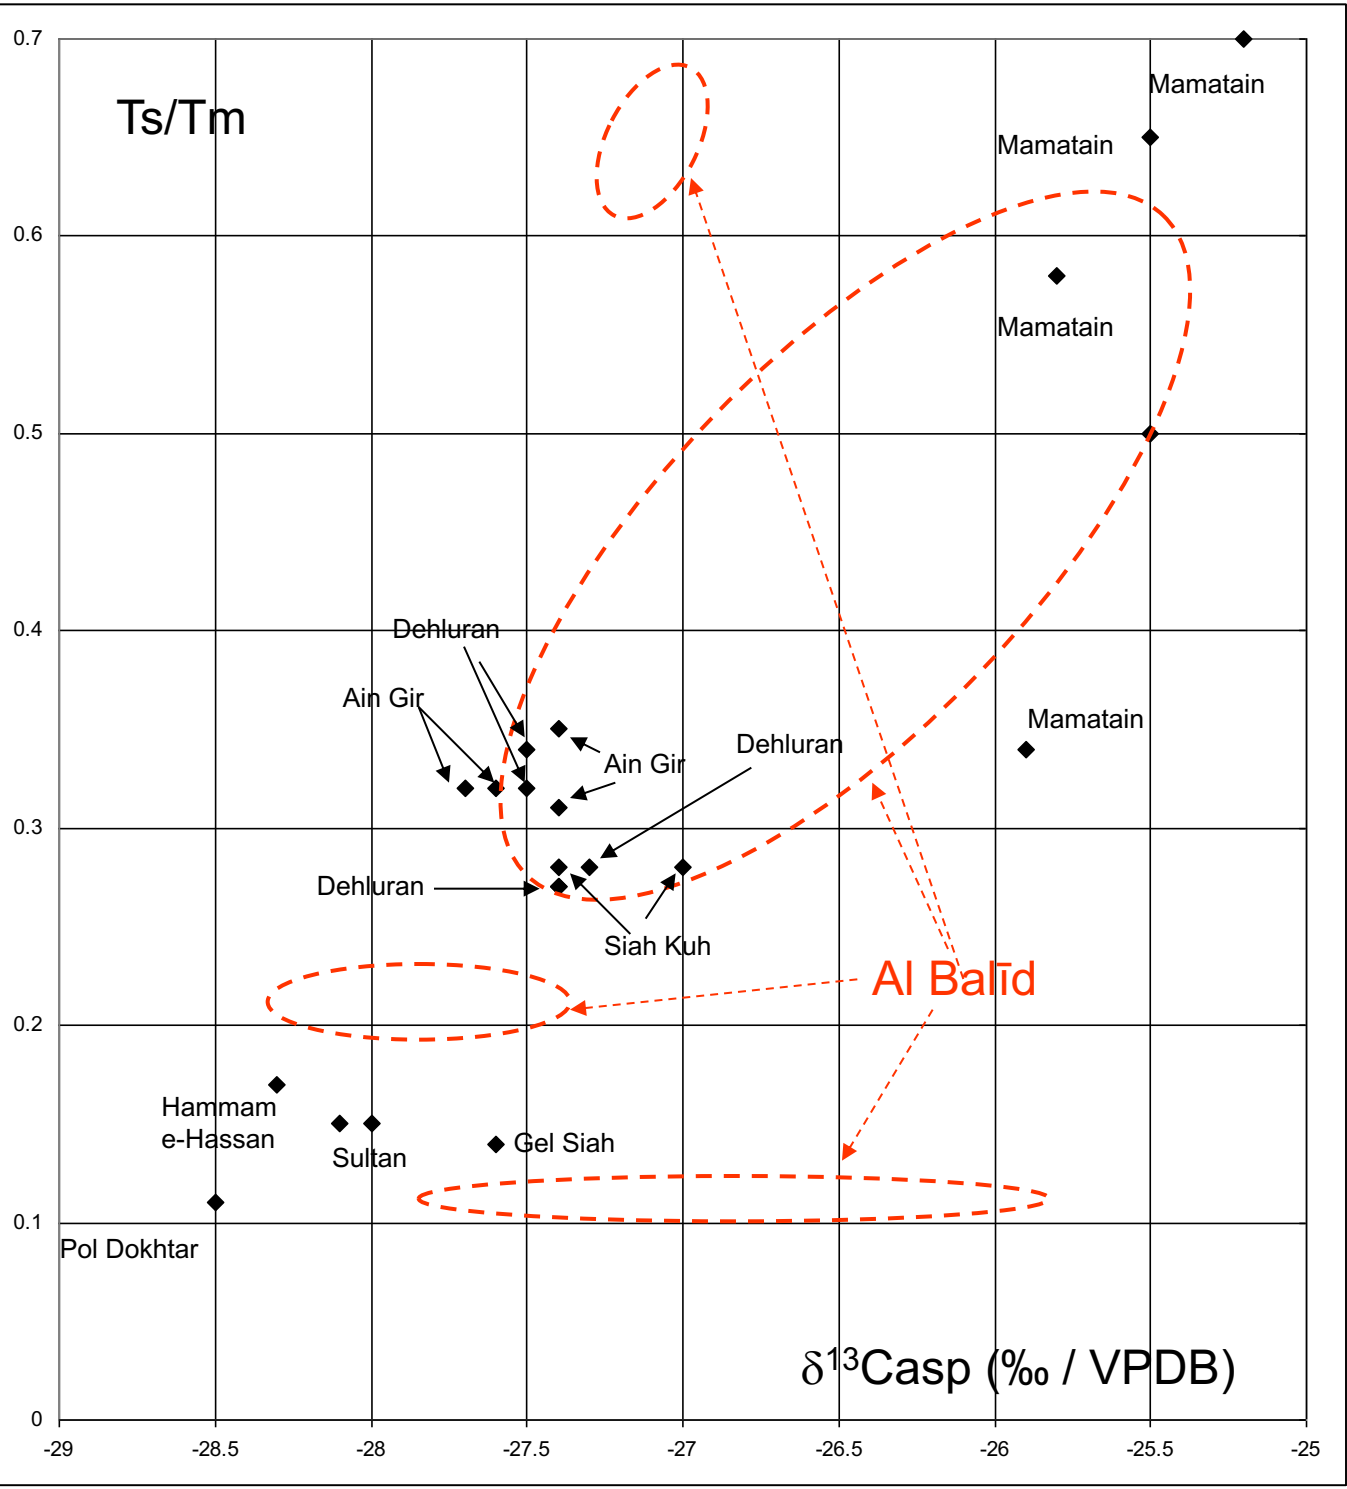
0.7
0.6
0.5
0.4
0.3
0.2
0.1
0

Ts/Tm

Mamatain
Mamatain
Mamatain
Mamatain

Dehluran
Ain Gir
Ain Gir
Dehluran
Dehluran
Siah Kuh

Al Balīd

Hammam e-Hassan
Sultan
Gel Siah
Pol Dokhtar

$\delta^{13}$Casp (‰ / VPDB)

-29 -28.5 -28 -27.5 -27 -26.5 -26 -25.5 -25